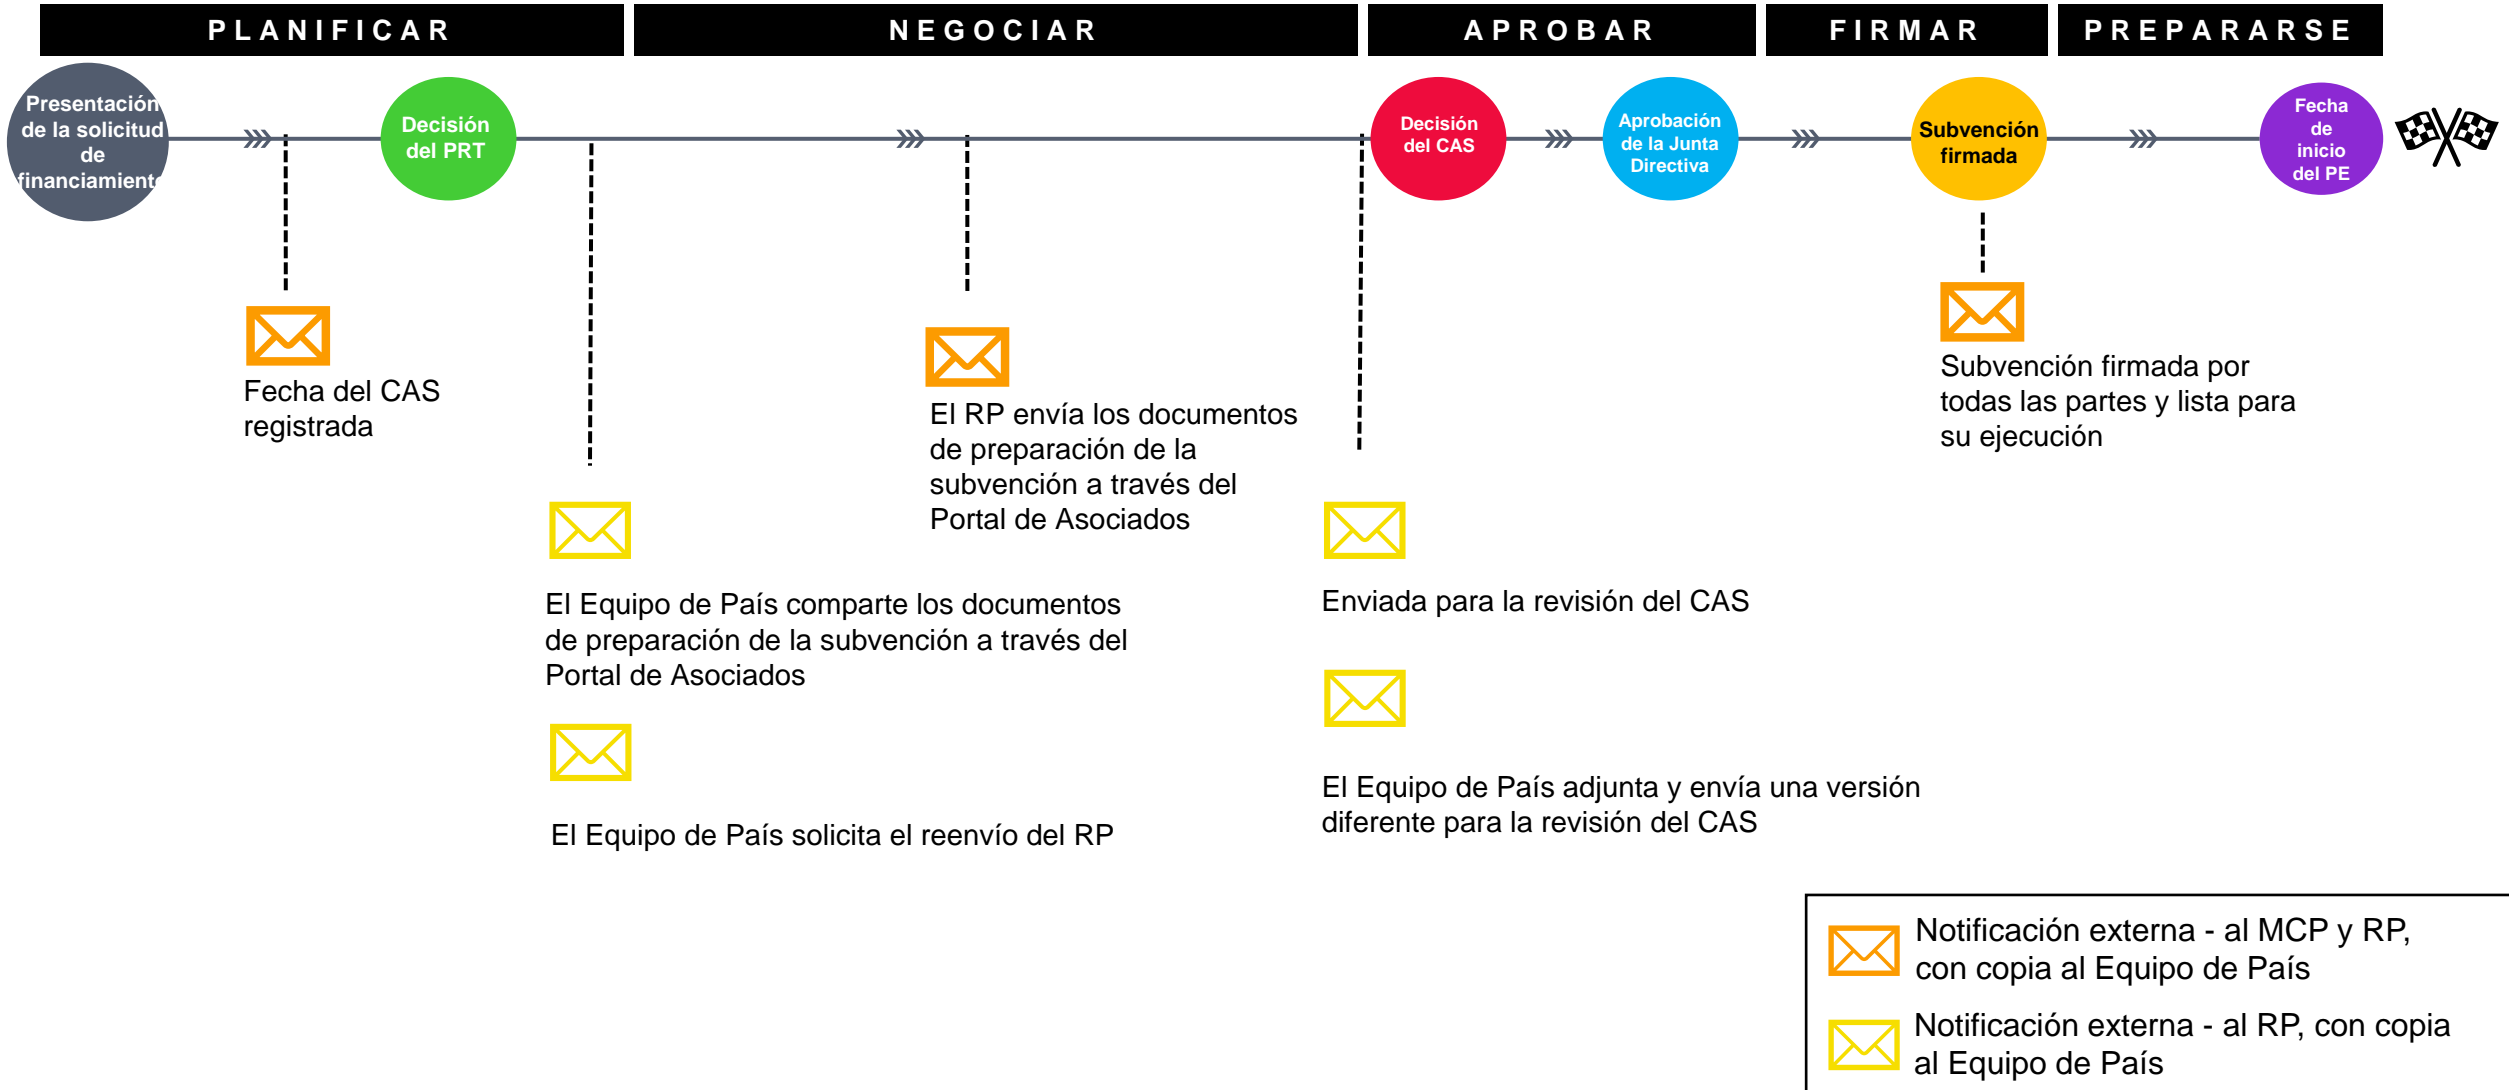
PLANIFICAR

NEGOCIAR

APROBAR

FIRMAR

PREPARARSE

Presentación de la solicitud de financiamiento

Decisión del PRT

Decisión del CAS

Aprobación de la Junta Directiva

Subvención firmada

Fecha de inicio del PE

Fecha del CAS registrada

El Equipo de País comparte los documentos de preparación de la subvención a través del Portal de Asociados

El Equipo de País solicita el reenvío del RP

El RP envía los documentos de preparación de la subvención a través del Portal de Asociados

Enviada para la revisión del CAS

El Equipo de País adjunta y envía una versión diferente para la revisión del CAS

Subvención firmada por todas las partes y lista para su ejecución

Notificación externa - al MCP y RP, con copia al Equipo de País

Notificación externa - al RP, con copia al Equipo de País